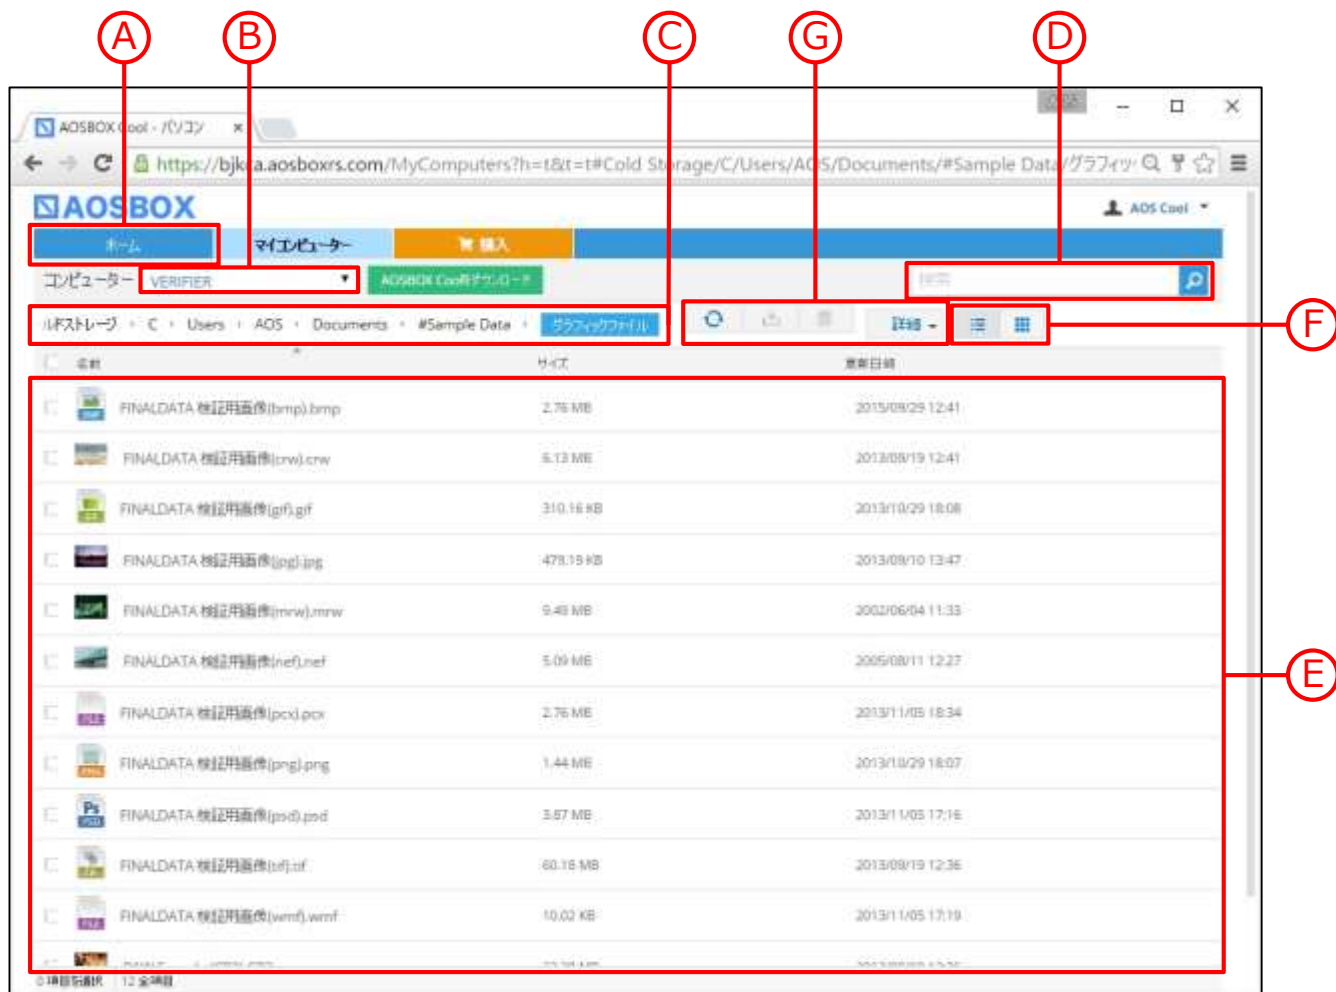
A B C G D

AOSBOX Cool - パソコン ×

https://bjk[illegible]a.aosboxrs.com/MyComputers?h=t&t=t#Cold Storage/C/Users/AOS/Documents/#Sample Data/グラフィッ

AOSBOX

AOS Cool

ホーム | マイコンピューター | 購入

コンピューター VERIFIER | AOSBOX Coolのダウンロード

検索

コールドストレージ › C › Users › AOS › Documents › #Sample Data › グラフィックファイル

詳細

F

| 名前 | サイズ | 更新日時 |
|---|---|---|
| FINALDATA 検証用画像(bmp).bmp | 2.76 MB | 2015/09/29 12:41 |
| FINALDATA 検証用画像(crw).crw | 6.13 MB | 2013/09/19 12:41 |
| FINALDATA 検証用画像(gif).gif | 310.16 KB | 2013/10/29 18:08 |
| FINALDATA 検証用画像(jpg).jpg | 479.15 KB | 2013/09/10 13:47 |
| FINALDATA 検証用画像(mrw).mrw | 9.48 MB | 2002/06/04 11:33 |
| FINALDATA 検証用画像(nef).nef | 5.09 MB | 2005/08/11 12:27 |
| FINALDATA 検証用画像(pcx).pcx | 2.76 MB | 2013/11/05 18:34 |
| FINALDATA 検証用画像(png).png | 1.44 MB | 2013/10/29 18:07 |
| FINALDATA 検証用画像(psd).psd | 3.87 MB | 2013/11/05 17:16 |
| FINALDATA 検証用画像(tif).tif | 60.18 MB | 2013/09/19 12:36 |
| FINALDATA 検証用画像(wmf).wmf | 10.02 KB | 2013/11/05 17:19 |
| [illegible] | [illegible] | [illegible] |

E

0 項目を選択 | 12 全項目